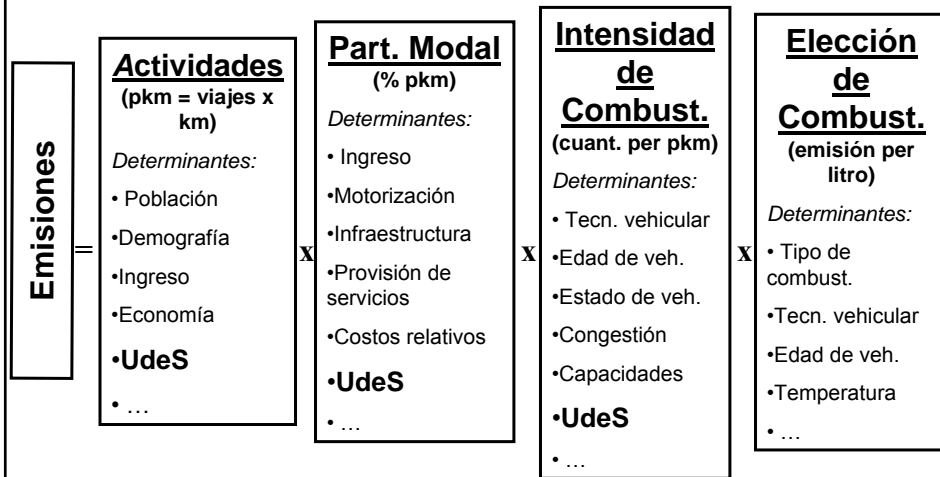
Emisiones

=

Actividades
(pkm = viajes x km)
Determinantes:
• Población
•Demografía
•Ingreso
•Economía
•UdeS
• …

X

Part. Modal
(% pkm)
Determinantes:
• Ingreso
•Motorización
•Infraestructura
•Provisión de servicios
•Costos relativos
•UdeS
• …

X

Intensidad de Combust.
(cuant. per pkm)
Determinantes:
• Tecn. vehicular
•Edad de veh.
•Estado de veh.
•Congestión
•Capacidades
•UdeS
• …

X

Elección de Combust.
(emisión per litro)
Determinantes:
• Tipo de combust.
•Tecn. vehicular
•Edad de veh.
•Temperatura
• …